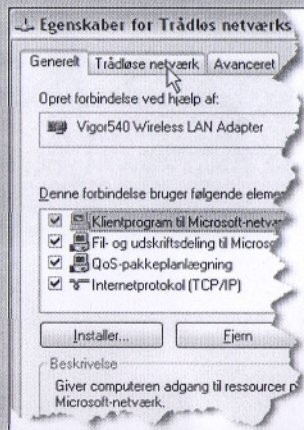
Egenskaber for Trådløs netværks

Generelt | Trådløse netværk | Avanceret

Opret forbindelse ved hjælp af:

Vigor540 Wireless LAN Adapter

Denne forbindelse bruger følgende eleme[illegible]

Klientprogram til Microsoft-netva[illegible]

Fil- og udskriftsdeling til Microso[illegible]

QoS-pakkeplanlægning

Internetprotokol (TCP/IP)

Installer... | Fjern

Beskrivelse

Giver computeren adgang til ressourcer p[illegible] Microsoft-netværk.